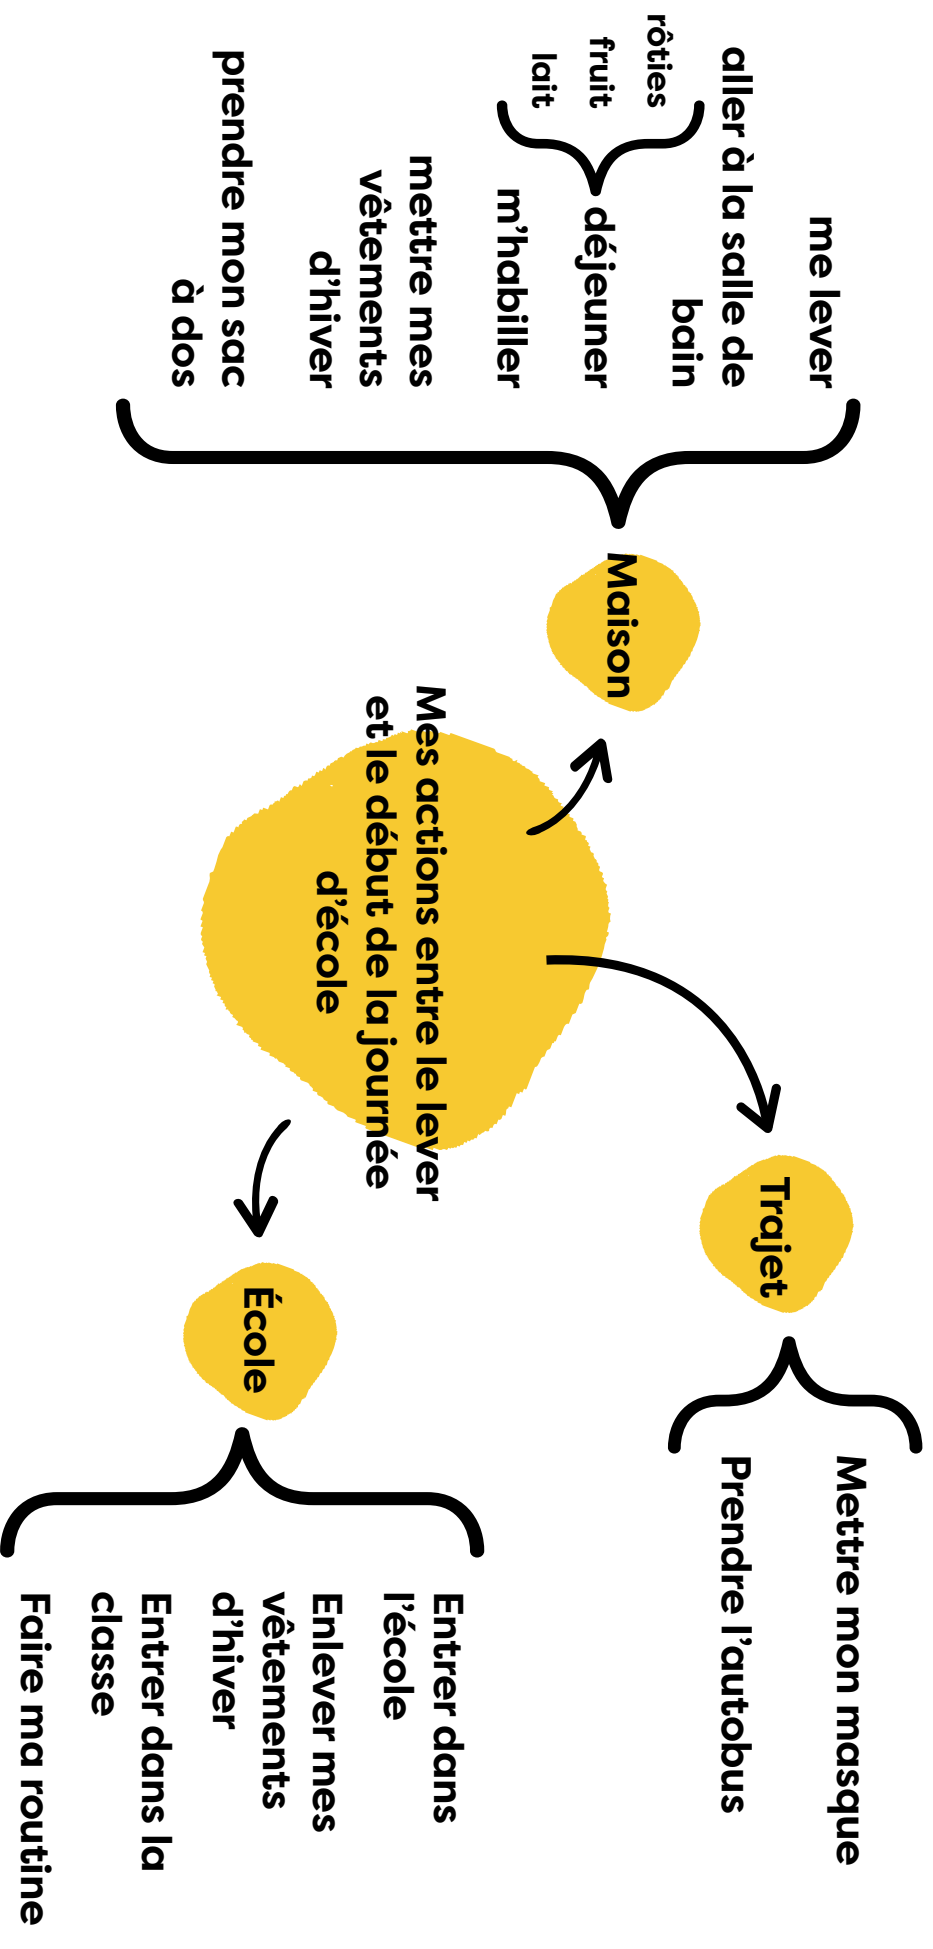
Mes actions entre le lever et le début de la journée d'école

Maison

me lever
aller à la salle de bain
déjeuner
rôties
fruit
lait
m'habiller
mettre mes vêtements d'hiver
prendre mon sac à dos

Trajet

Mettre mon masque
Prendre l'autobus

École

Entrer dans l'école
Enlever mes vêtements d'hiver
Entrer dans la classe
Faire ma routine